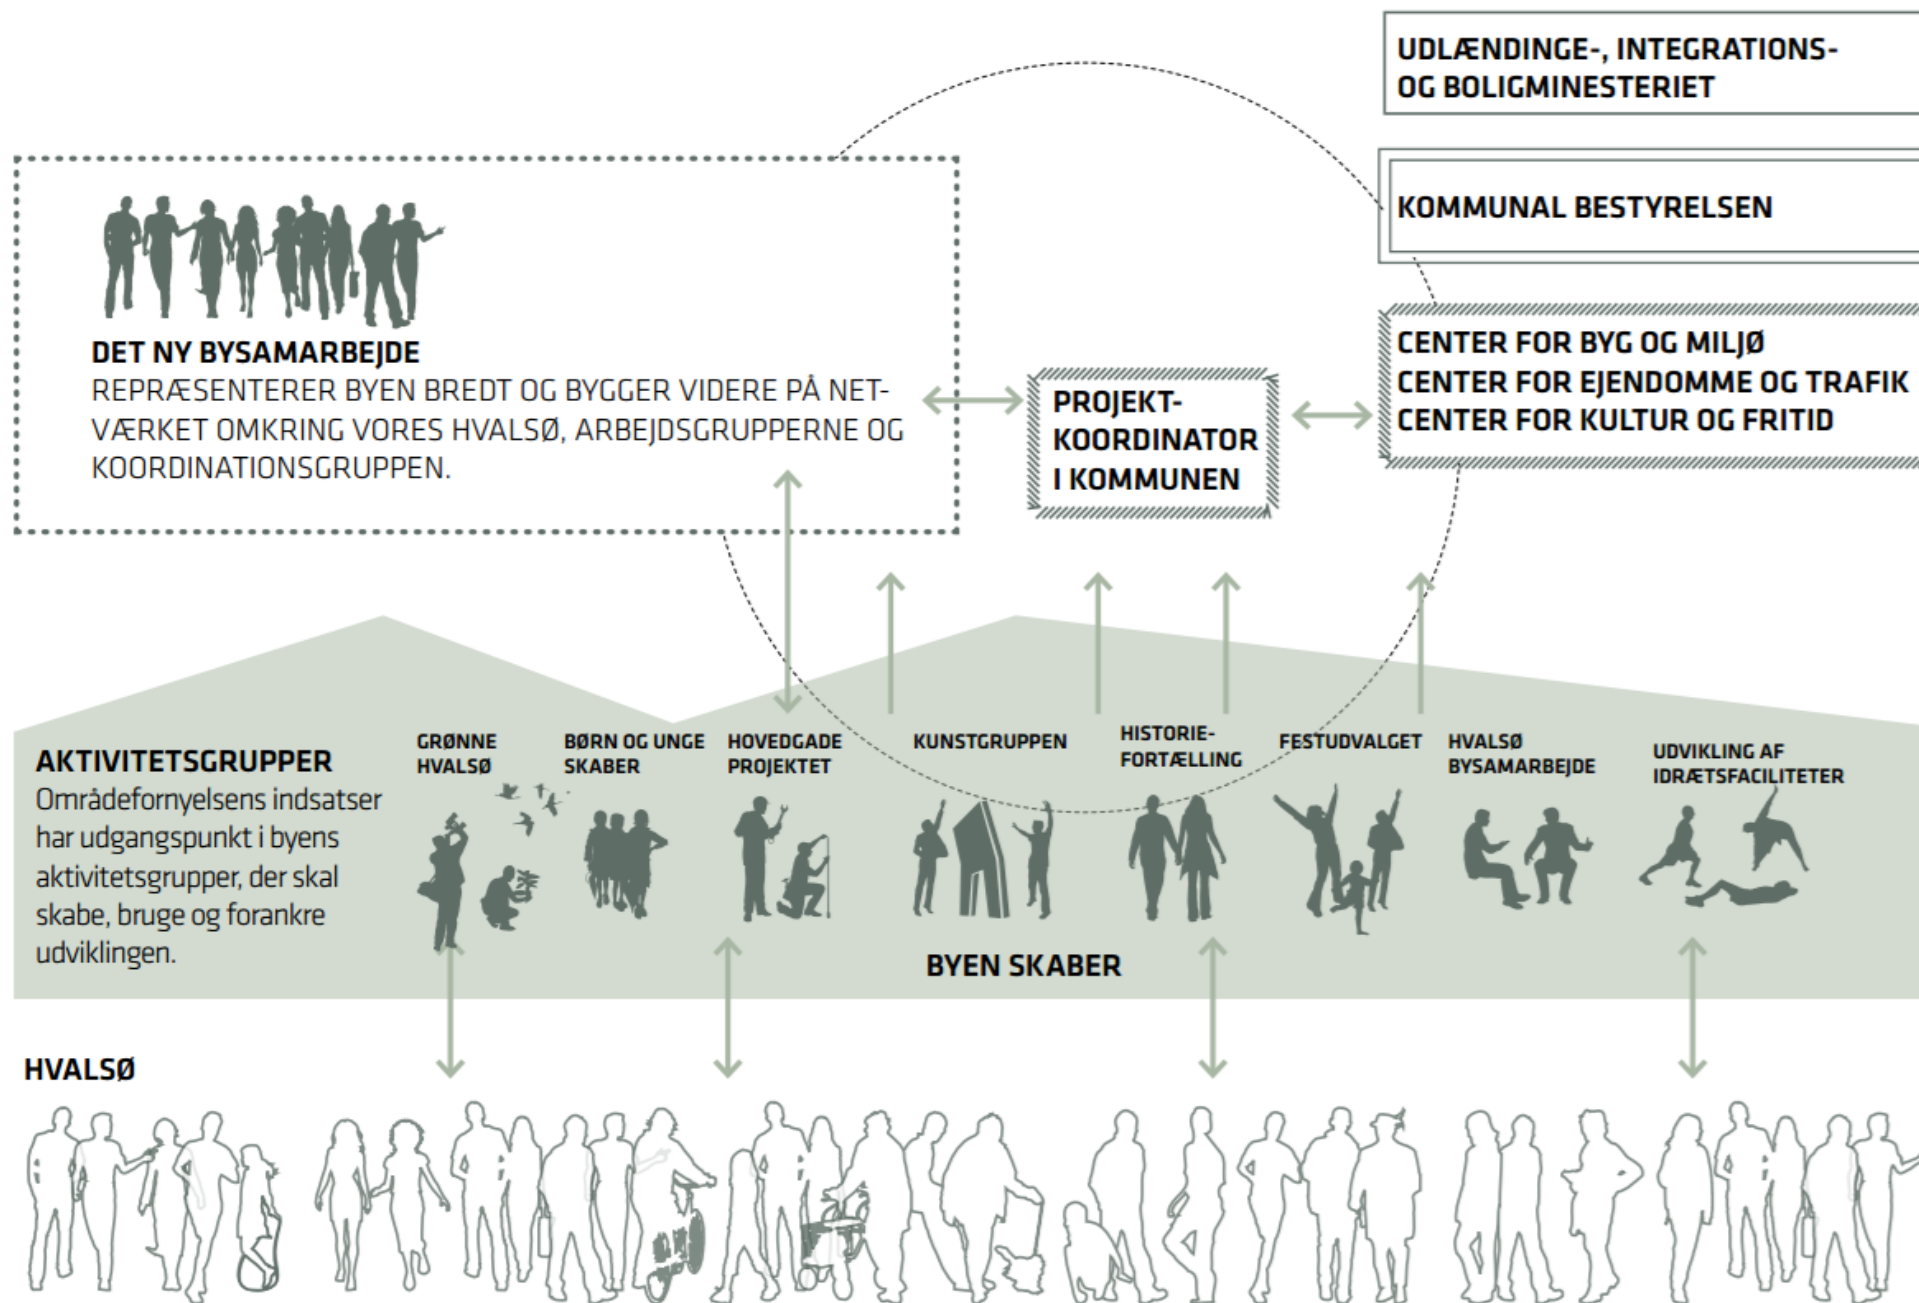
UDLÆNDINGE-, INTEGRATIONS- OG BOLIGMINESTERIET

KOMMUNAL BESTYRELSEN

DET NY BYSAMARBEJDE
REPRÆSENTERER BYEN BREDT OG BYGGER VIDERE PÅ NETVÆRKET OMKRING VORES HVALSØ, ARBEJDSGRUPPERNE OG KOORDINATIONSGRUPPEN.

PROJEKT-KOORDINATOR I KOMMUNEN

CENTER FOR BYG OG MILJØ
CENTER FOR EJENDOMME OG TRAFIK
CENTER FOR KULTUR OG FRITID

AKTIVITETSGRUPPER
Områdefornyelsens indsatser har udgangspunkt i byens aktivitetsgrupper, der skal skabe, bruge og forankre udviklingen.

GRØNNE HVALSØ

BØRN OG UNGE SKABER

HOVEDGADE PROJEKTET

KUNSTGRUPPEN

HISTORIE-FORTÆLLING

FESTUDVALGET

HVALSØ BYSAMARBEJDE

UDVIKLING AF IDRÆTSFACILITETER

BYEN SKABER

HVALSØ